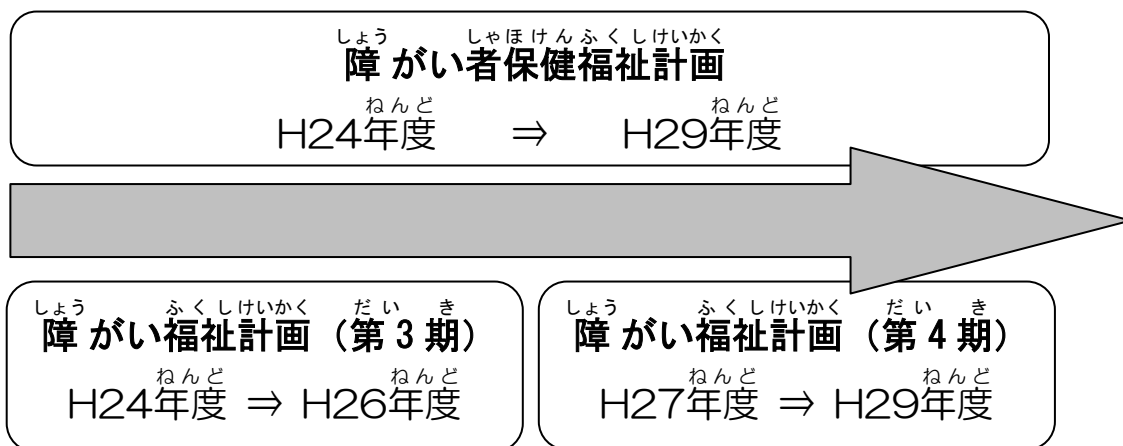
しょう しゃほけんふくしけいかく
障がい者保健福祉計画
ねんど ねんど
H24年度 ⇒ H29年度

しょう ふくしけいかく だい き
障がい福祉計画（第3期）
ねんど ねんど
H24年度 ⇒ H26年度

しょう ふくしけいかく だい き
障がい福祉計画（第4期）
ねんど ねんど
H27年度 ⇒ H29年度